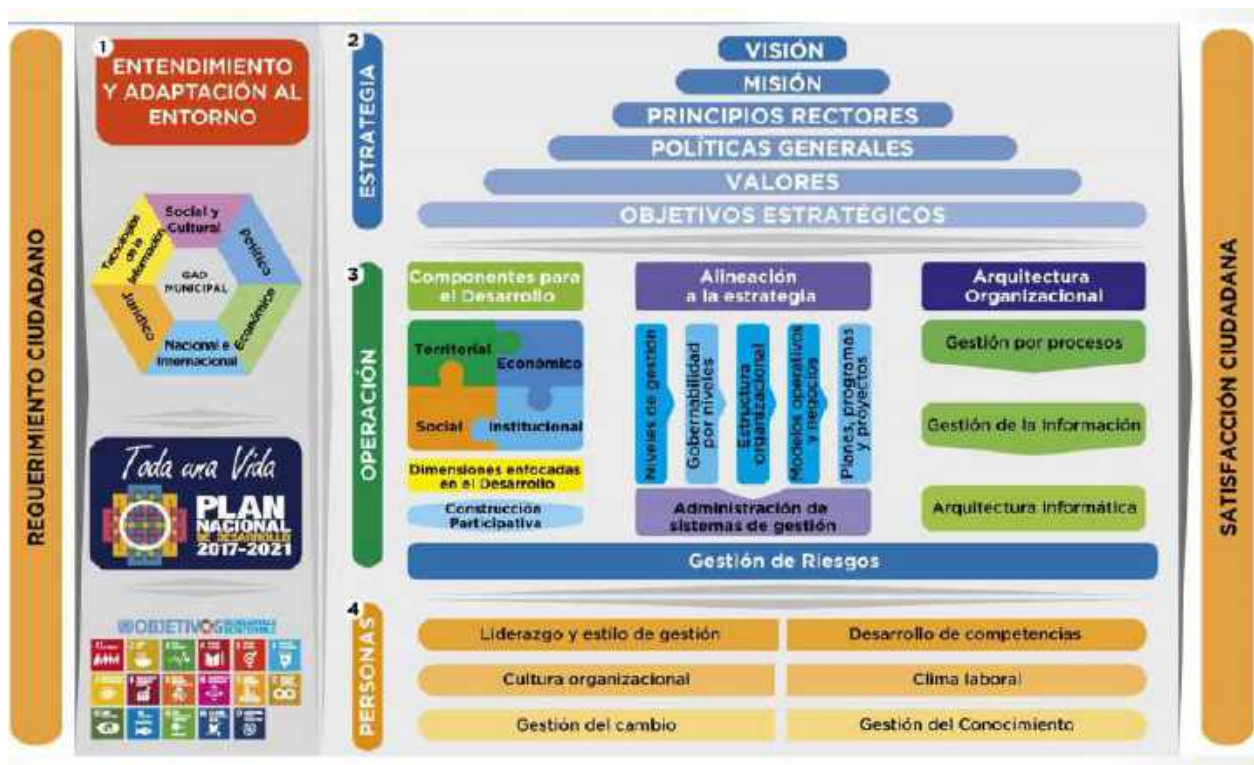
REQUERIMIENTO CIUDADANO

1
ENTENDIMIENTO Y ADAPTACIÓN AL ENTORNO

Social y Cultural
Político
Económico
Nacional e Internacional
Jurídico
Tecnología de la información
GAD MUNICIPAL

Toda una Vida
PLAN NACIONAL DE DESARROLLO 2017-2021

OBJETIVOS DE DESARROLLO SOSTENIBLE

2
ESTRATEGIA
VISIÓN
MISIÓN
PRINCIPIOS RECTORES
POLÍTICAS GENERALES
VALORES
OBJETIVOS ESTRATÉGICOS

3
OPERACIÓN
Componentes para el Desarrollo
Territorial
Económico
Social
Institucional
Dimensiones enfocadas en el Desarrollo
Construcción Participativa

Alineación a la estrategia
Niveles de gestión
Gobernabilidad por niveles
Estructura organizacional
Modelos operativos y negocios
Planes, programas y proyectos
Administración de sistemas de gestión

Arquitectura Organizacional
Gestión por procesos
Gestión de la información
Arquitectura informática

Gestión de Riesgos

4
PERSONAS
Liderazgo y estilo de gestión
Desarrollo de competencias
Cultura organizacional
Clima laboral
Gestión del cambio
Gestión del Conocimiento

SATISFACCIÓN CIUDADANA